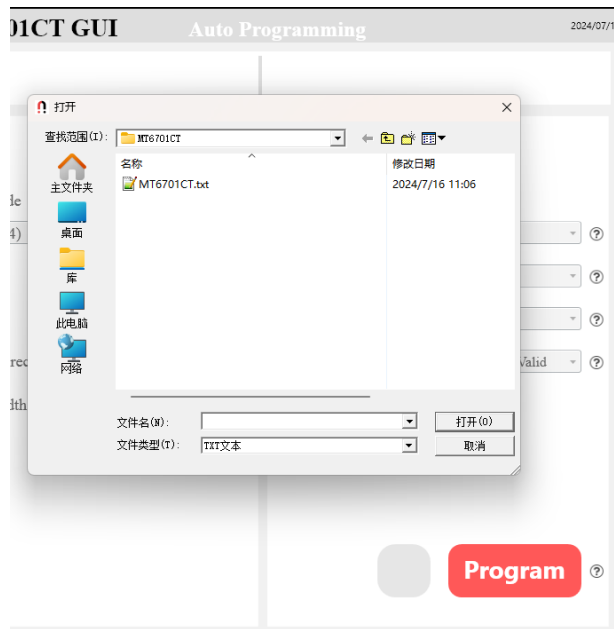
01CT GUI
Auto Programming
2024/07/1

打开
查找范围(I): MT6701CT
主文件夹
桌面
库
此电脑
网络
名称
修改日期
MT6701CT.txt
2024/7/16 11:06
文件名(N):
文件类型(T): TXT文本
打开(O)
取消

de
4)
rec
dth
Valid
Program